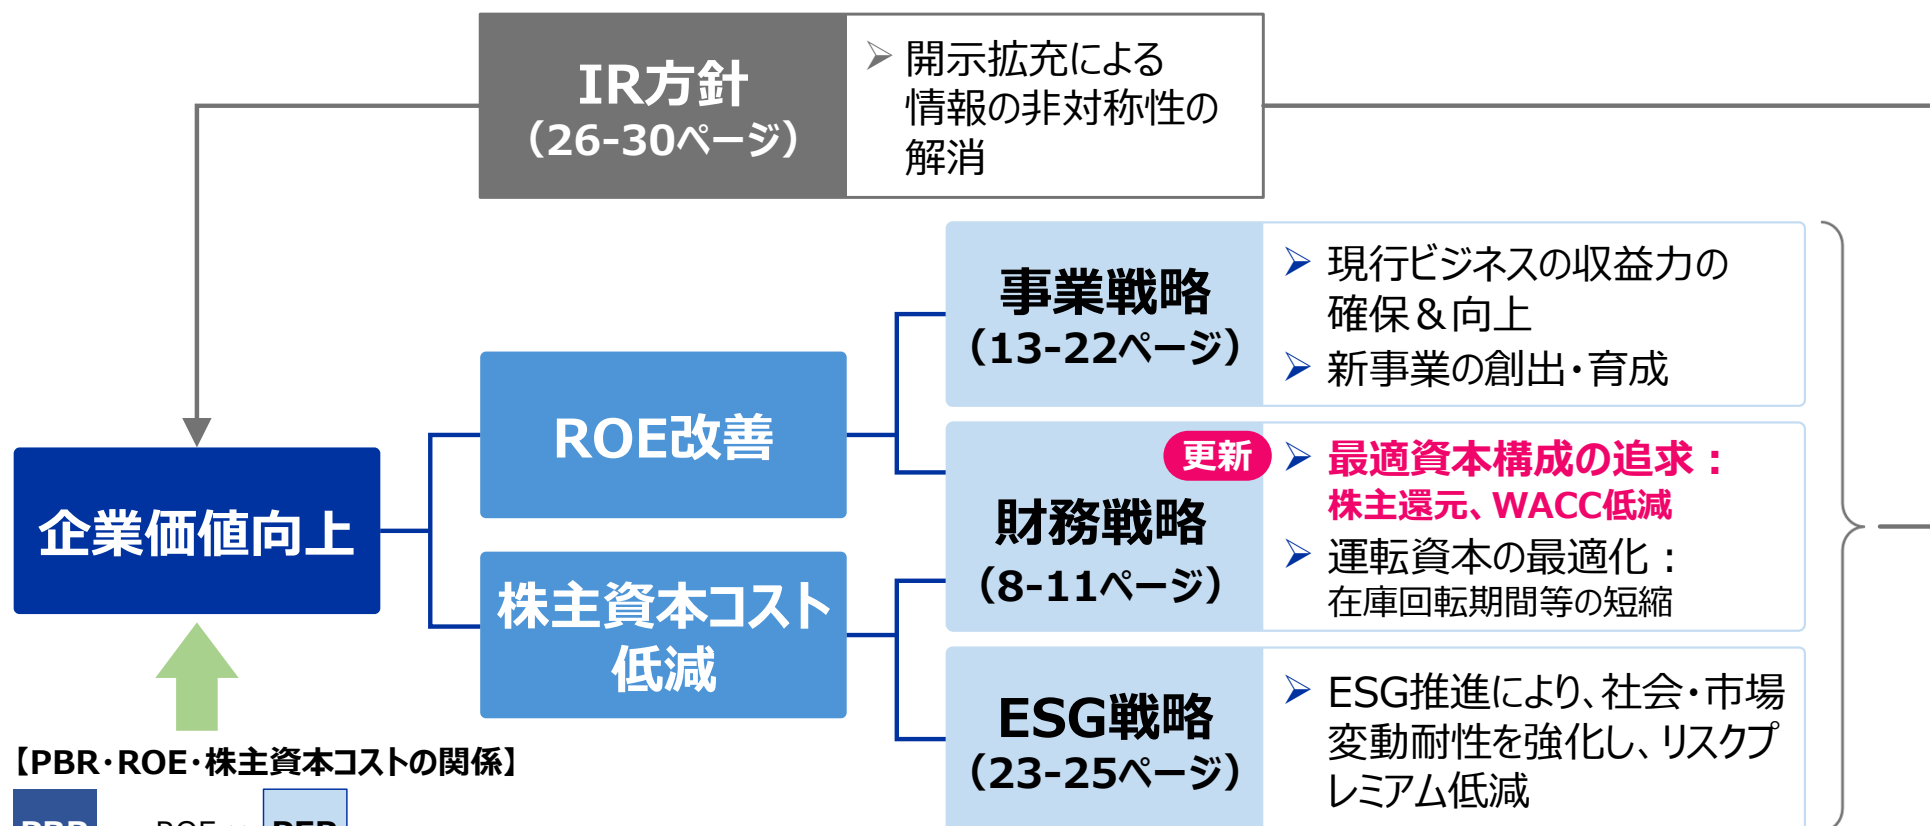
IR方針
(26-30ページ)

➢ 開示拡充による情報の非対称性の解消

事業戦略
(13-22ページ)

➢ 現行ビジネスの収益力の確保＆向上
➢ 新事業の創出・育成

ROE改善

企業価値向上

更新

財務戦略
(8-11ページ)

➢ 最適資本構成の追求：株主還元、WACC低減
➢ 運転資本の最適化：在庫回転期間等の短縮

株主資本コスト低減

ESG戦略
(23-25ページ)

➢ ESG推進により、社会・市場変動耐性を強化し、リスクプレミアム低減

【PBR・ROE・株主資本コストの関係】

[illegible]